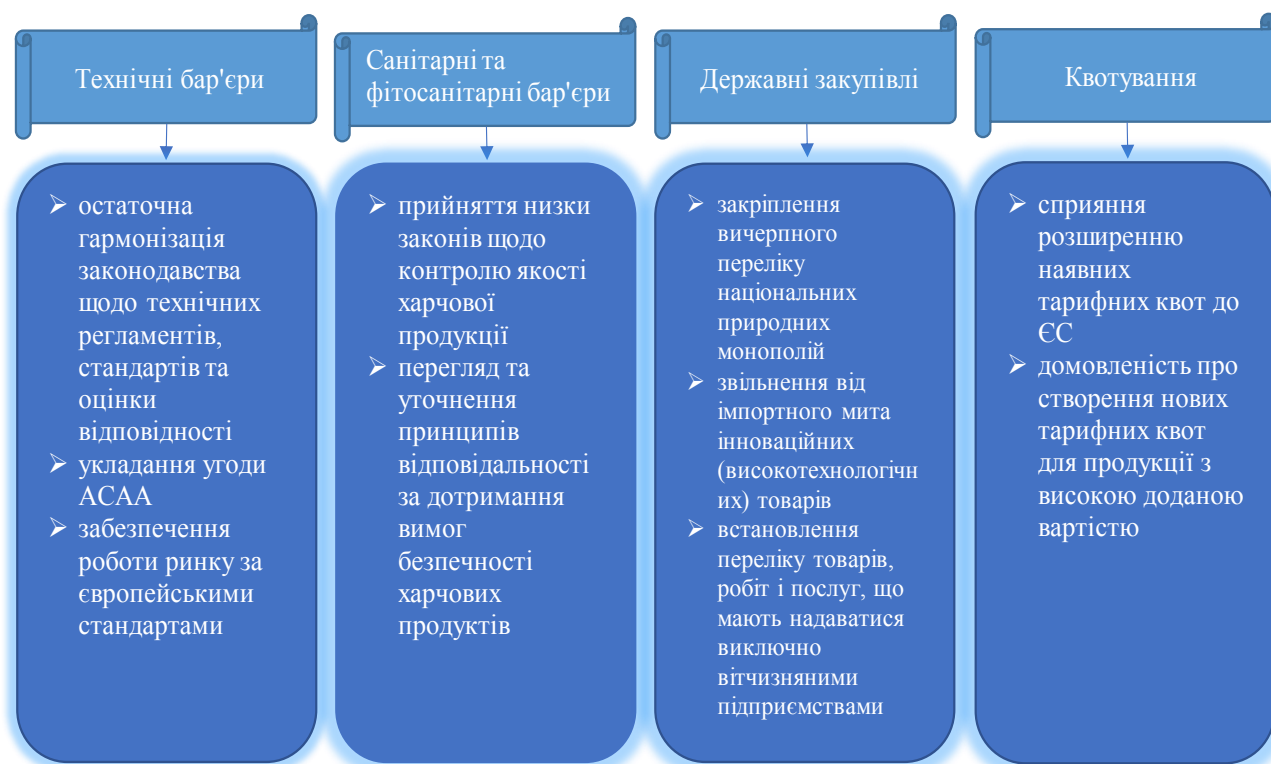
Технічні бар'єри

➢ остаточна гармонізація законодавства щодо технічних регламентів, стандартів та оцінки відповідності
➢ укладання угоди АСАА
➢ забезпечення роботи ринку за європейськими стандартами

Санітарні та фітосанітарні бар'єри

➢ прийняття низки законів щодо контролю якості харчової продукції
➢ перегляд та уточнення принципів відповідальності за дотримання вимог безпечності харчових продуктів

Державні закупівлі

➢ закріплення вичерпного переліку національних природних монополій
➢ звільнення від імпортного мита інноваційних (високотехнологічних) товарів
➢ встановлення переліку товарів, робіт і послуг, що мають надаватися виключно вітчизняними підприємствами

Квотування

➢ сприяння розширенню наявних тарифних квот до ЄС
➢ домовленість про створення нових тарифних квот для продукції з високою доданою вартістю